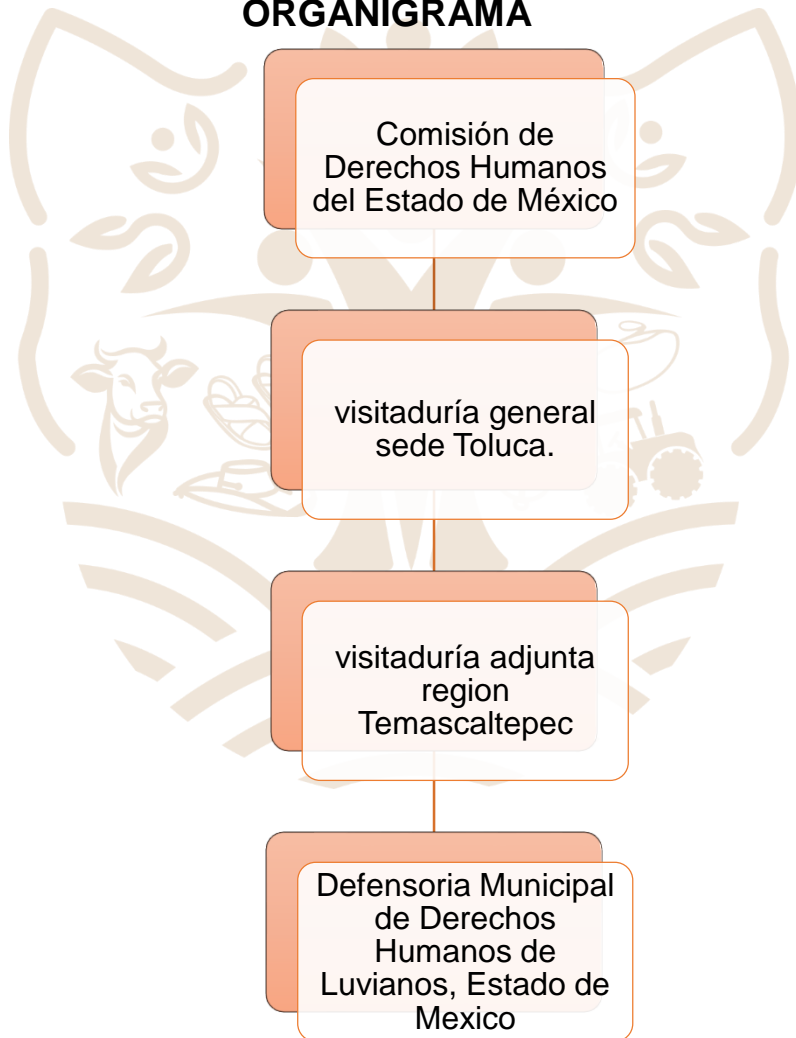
ORGANIGRAMA

Comisión de Derechos Humanos del Estado de México

visitaduría general sede Toluca.

visitaduría adjunta region Temascaltepec

Defensoria Municipal de Derechos Humanos de Luvianos, Estado de Mexico